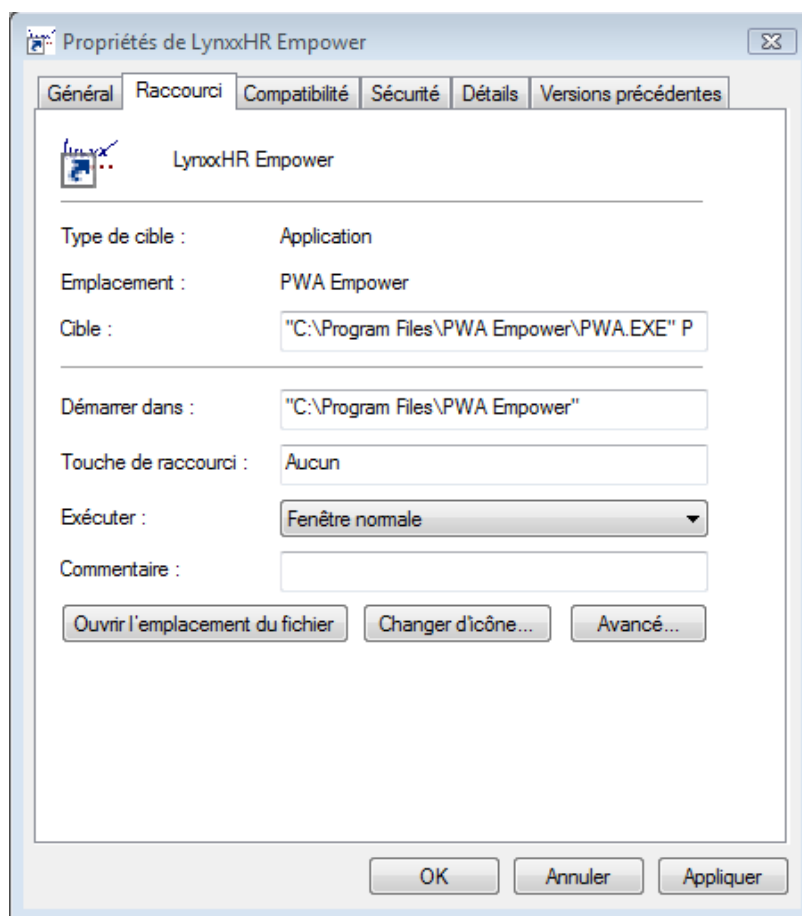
Propriétés de LynxxHR Empower

Général | Raccourci | Compatibilité | Sécurité | Détails | Versions précédentes

LynxxHR Empower

Type de cible : Application

Emplacement : PWA Empower

Cible : "C:\Program Files\PWA Empower\PWA.EXE" P

Démarrer dans : "C:\Program Files\PWA Empower"

Touche de raccourci : Aucun

Exécuter : Fenêtre normale

Commentaire :

Ouvrir l'emplacement du fichier | Changer d'icône... | Avancé...

OK | Annuler | Appliquer